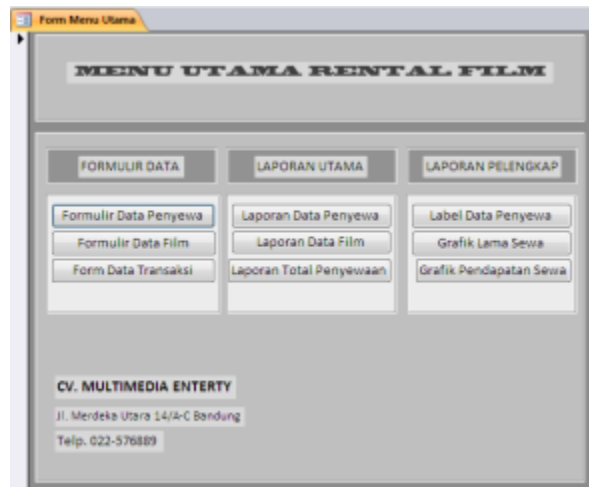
Form Menu Utama

MENU UTAMA RENTAL FILM

FORMULIR DATA

LAPORAN UTAMA

LAPORAN PELENGKAP

Formulir Data Penyewa

Formulir Data Film

Form Data Transaksi

Laporan Data Penyewa

Laporan Data Film

Laporan Total Penyewaan

Label Data Penyewa

Grafik Lama Sewa

Grafik Pendapatan Sewa

CV. MULTIMEDIA ENTERTY

Jl. Merdeka Utara 14/A-C Bandung

Telp. 022-576889